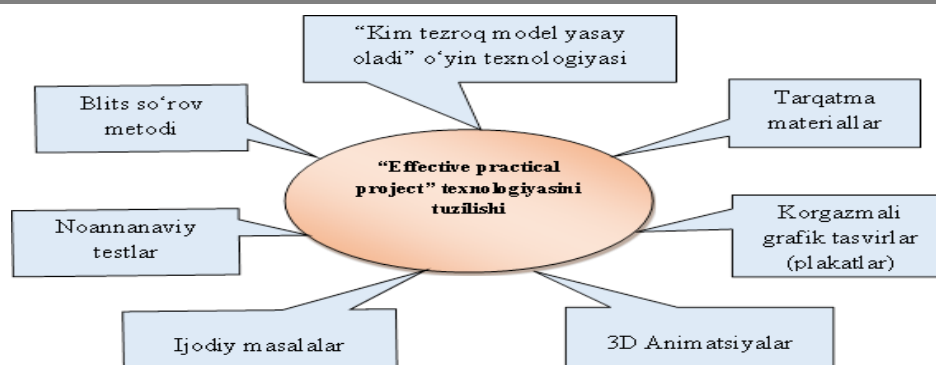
"Kim tezroq model yasay oladi" o'yin texnologiyasi

Blits so'rov metodi

Tarqatma materiallar

"Effective practical project" texnologiyasini tuzilishi

Noanannaviy testlar

Korgazmali grafik tasvirlar (plakatlar)

Ijodiy masalalar

3D Animatsiyalar